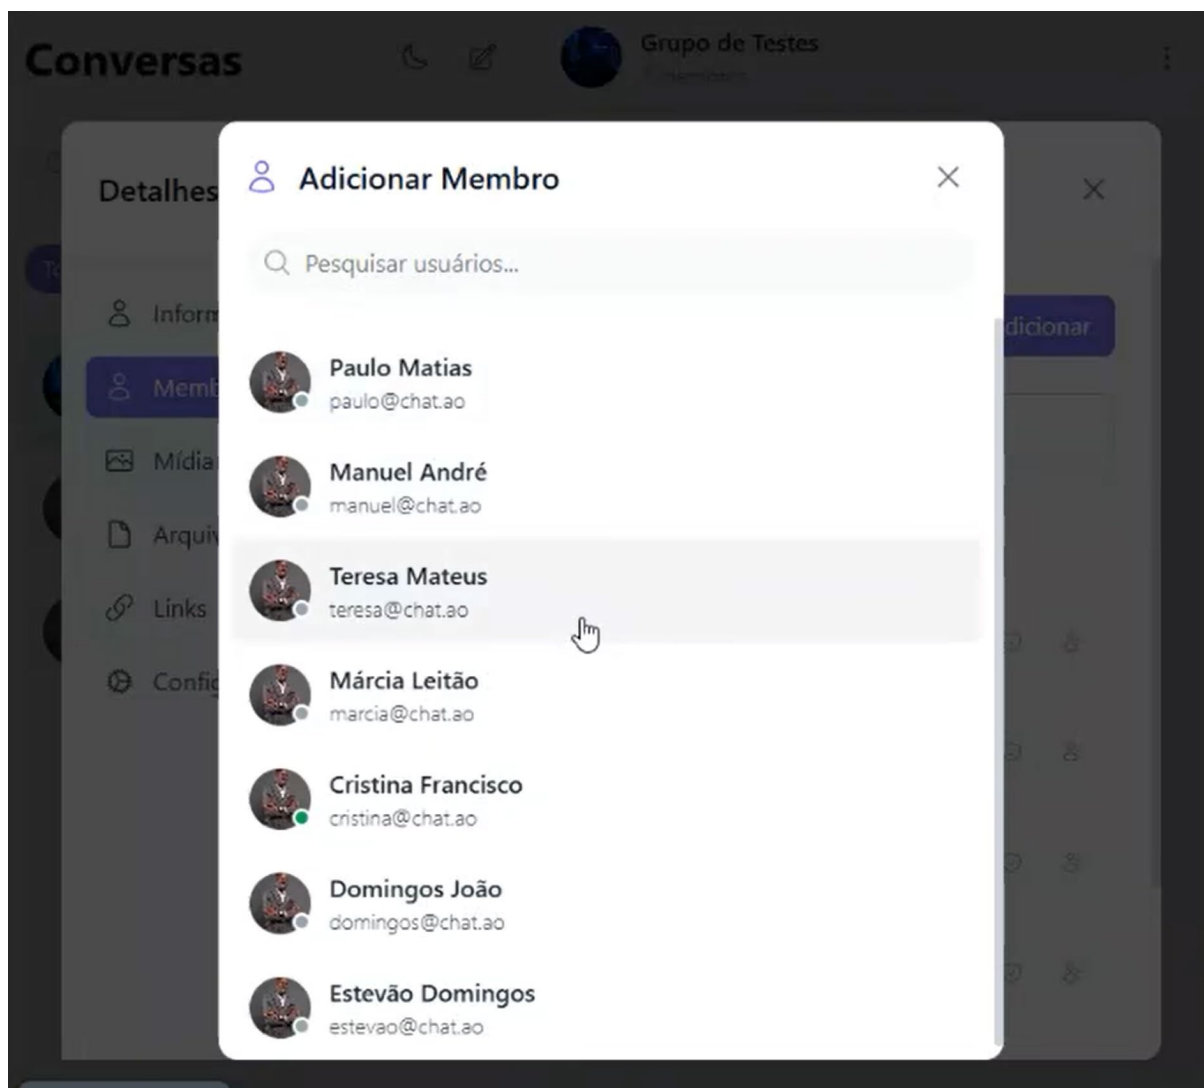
Conversas

Grupo de Testes
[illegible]

Detalhes

Inform
Memb
Mídia
Arquiv
Links
Config

dicionar

Adicionar Membro

Pesquisar usuários...

Paulo Matias
paulo@chat.ao

Manuel André
manuel@chat.ao

Teresa Mateus
teresa@chat.ao

Márcia Leitão
marcia@chat.ao

Cristina Francisco
cristina@chat.ao

Domingos João
domingos@chat.ao

Estevão Domingos
estevao@chat.ao